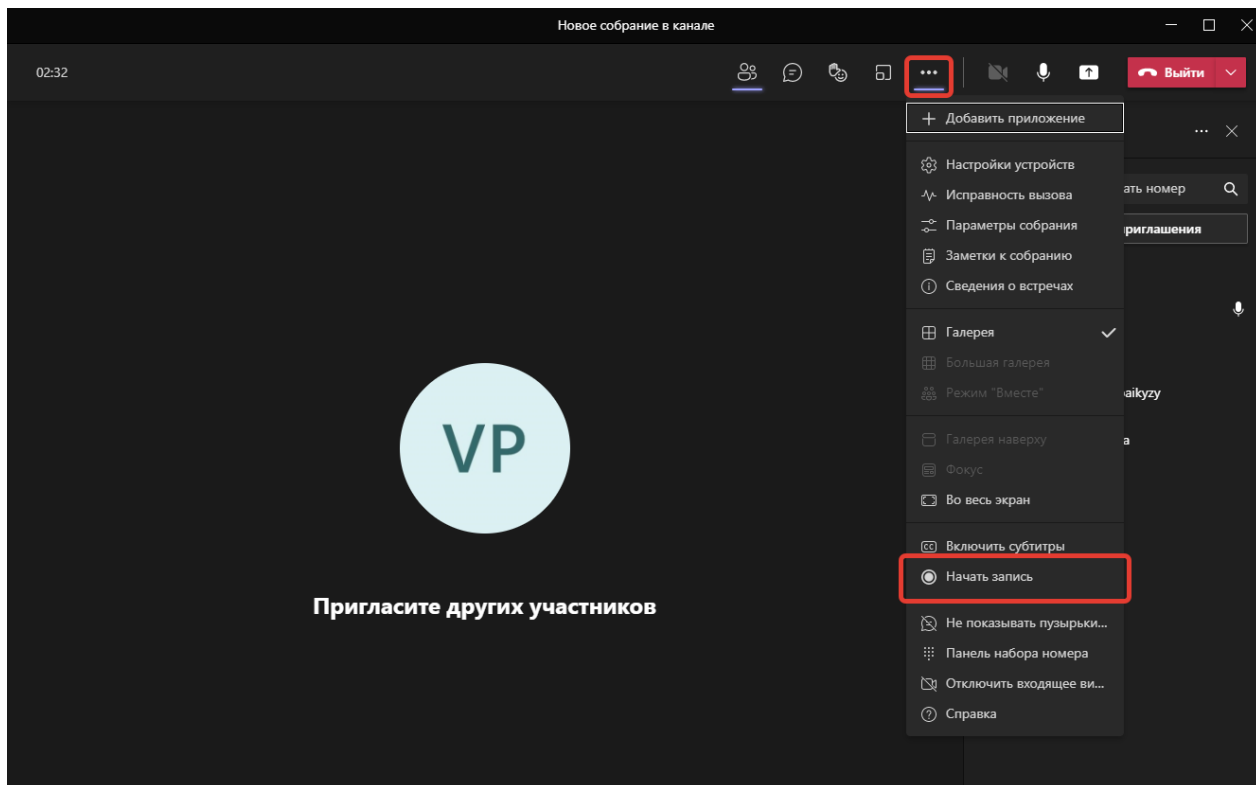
Новое собрание в канале

02:32

Выйти

Добавить приложение

Настройки устройств
Исправность вызова
Параметры собрания
Заметки к собранию
Сведения о встречах

Галерея
Большая галерея
Режим "Вместе"

Галерея наверху
Фокус
Во весь экран

Включить субтитры
Начать запись

Не показывать пузырьки...
Панель набора номера
Отключить входящее ви...
Справка

ать номер

риглашения

aikyzy

a

VP

Пригласите других участников